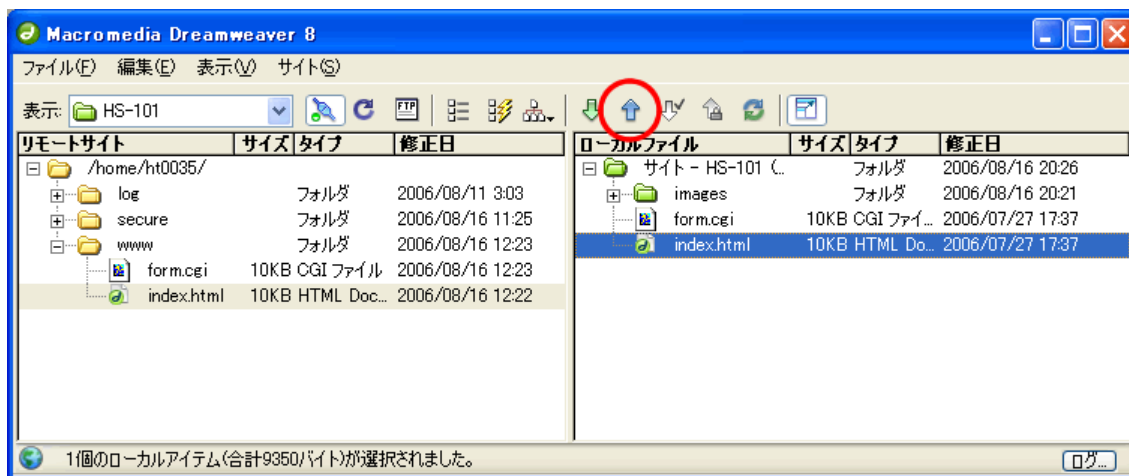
Macromedia Dreamweaver 8

ファイル(F) 編集(E) 表示(V) サイト(S)

表示: HS-101

| リモートサイト | サイズ | タイプ | 修正日 |
|---|---|---|---|
| /home/ht0035/ | | | |
| log | | フォルダ | 2006/08/11 3:03 |
| secure | | フォルダ | 2006/08/16 11:25 |
| www | | フォルダ | 2006/08/16 12:23 |
| form.cgi | 10KB | CGI ファイル | 2006/08/16 12:23 |
| index.html | 10KB | HTML Doc... | 2006/08/16 12:22 |

| ローカルファイル | サイズ | タイプ | 修正日 |
|---|---|---|---|
| サイト - HS-101 (... | | フォルダ | 2006/08/16 20:26 |
| images | | フォルダ | 2006/08/16 20:21 |
| form.cgi | 10KB | CGI ファイ... | 2006/07/27 17:37 |
| index.html | 10KB | HTML Do... | 2006/07/27 17:37 |

1個のローカルアイテム(合計9350バイト)が選択されました。

ログ...